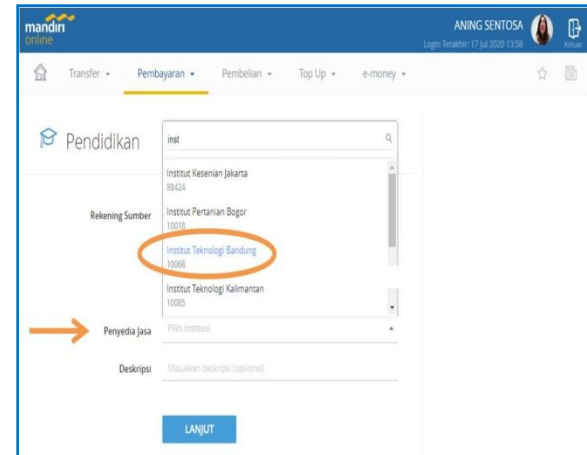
mandiri online

ANING SENTOSA
Login Terakhir: 17 Jul 2020 13:58

Keluar

Transfer ▾ Pembayaran ▾ Pembelian ▾ Top Up ▾ e-money ▾

Pendidikan

inst

Institut Kesenian Jakarta
88424

Institut Pertanian Bogor
10018

Institut Teknologi Bandung
10068

Institut Teknologi Kalimantan
10085

Rekening Sumber

Penyedia Jasa

Pilih institusi

Deskripsi

Masukkan deskripsi (opsional)

LANJUT